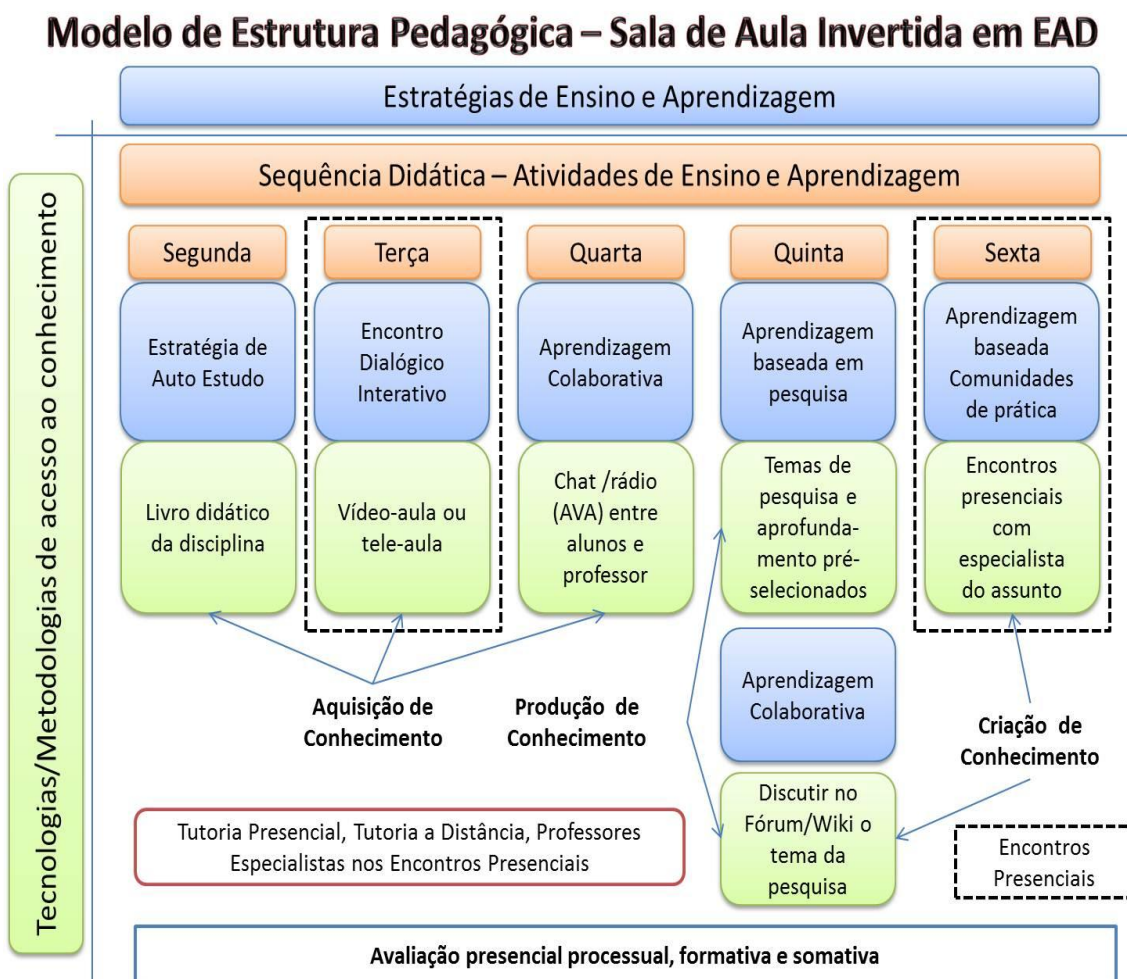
Modelo de Estrutura Pedagógica – Sala de Aula Invertida em EAD

Estratégias de Ensino e Aprendizagem

Tecnologias/Metodologias de acesso ao conhecimento

Sequência Didática – Atividades de Ensino e Aprendizagem

Segunda

Estratégia de Auto Estudo

Livro didático da disciplina

Terça

Encontro Dialógico Interativo

Vídeo-aula ou tele-aula

Quarta

Aprendizagem Colaborativa

Chat /rádio (AVA) entre alunos e professor

Quinta

Aprendizagem baseada em pesquisa

Temas de pesquisa e aprofundamento pré-selecionados

Aprendizagem Colaborativa

Discutir no Fórum/Wiki o tema da pesquisa

Sexta

Aprendizagem baseada Comunidades de prática

Encontros presenciais com especialista do assunto

Aquisição de Conhecimento

Produção de Conhecimento

Criação de Conhecimento

Tutoria Presencial, Tutoria a Distância, Professores Especialistas nos Encontros Presenciais

Encontros Presenciais

Avaliação presencial processual, formativa e somativa